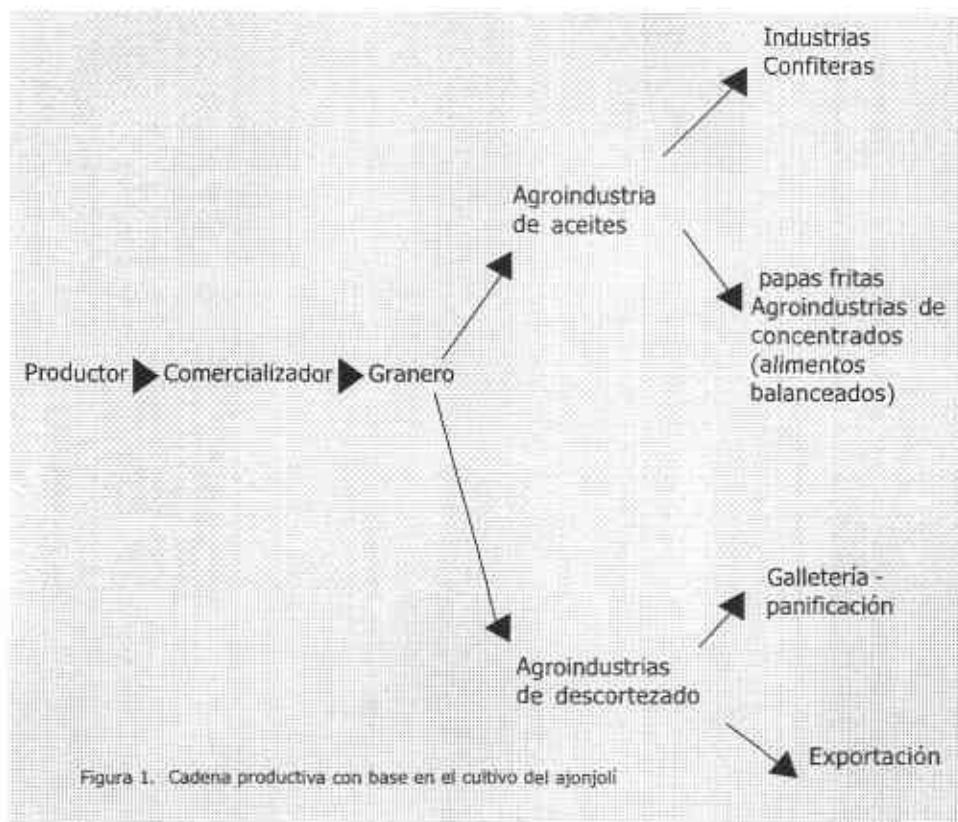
Industrias Confiteras

Agroindustria de aceites

papas fritas Agroindustrias de concentrados (alimentos balanceados)

Productor Comercializador Granero

Galletería - panificación

Agroindustrias de descortezado

Exportación

Figura 1. Cadena productiva con base en el cultivo del ajonjolí